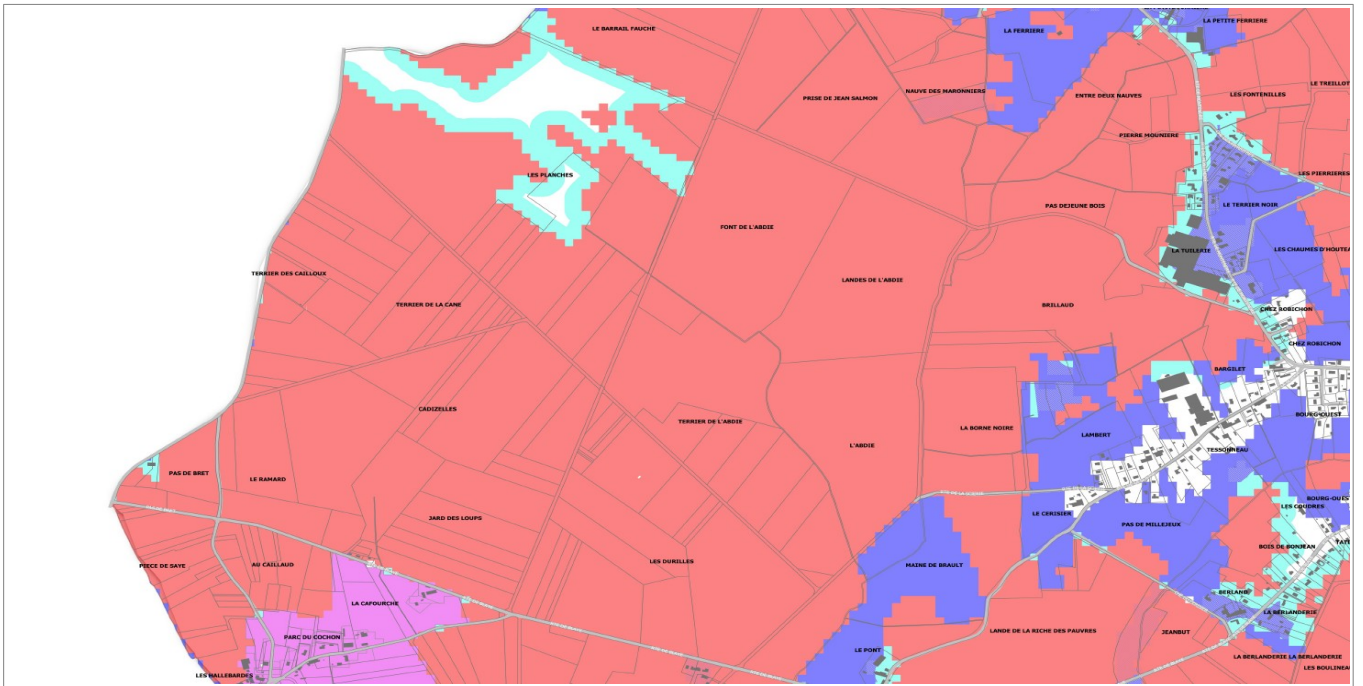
LE BARRAIL FAUCHE
LA FERRIERE
LA PETITE FERRIERE
LES TREILLOTS
PRISE DE JEAN SALMON
NAUVE DES MARONNIERS
ENTRE DEUX NAUVES
LES FONTENILLES
PIERRE MOUNIERE
LES PIERRIERES
LES PLANCHES
PAS DEJEUNE BOIS
LE TERRIER NOIR
FONT DE L'ABDIE
LA TUILERIE
LES CHAUMES D'HOUTEAU
TERRIER DES CAILLOUX
LANDES DE L'ABDIE
BRILLAUD
TERRIER DE LA CANE
CHEZ ROBICHON
CHEZ ROBICHON
BARGILET
CADIZELLES
BOURG-OUEST
TERRIER DE L'ABDIE
LA BORNE NOIRE
LAMBERT
L'ABDIE
TESSONNEAU
PAS DE BRET
LE RAMARD
BOURG-OUEST
LES COUDRES
LE CERISIER
JARD DES LOUPS
PAS DE MILLEJEUX
TATE
BOIS DE BONJEAN
PIECE DE SAYE
AU CAILLAUD
LES DURILLES
MAINE DE BRAULT
LA CAFOURCHE
BERLAND
LA BERLANDERIE
PARC DU COCHON
LANDE DE LA RICHE DES PAUVRES
JEANBUT
LE PONT
LA BERLANDERIE LA BERLANDERIE
LES HALLEBARDES
LES BOULINEAU